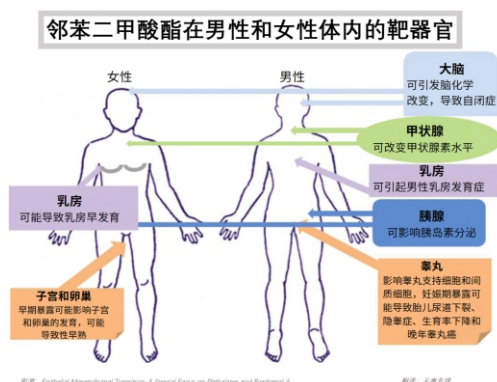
邻苯二甲酸酯在男性和女性体内的靶器官

女性

男性

大脑
可引发脑化学改变，导致自闭症

甲状腺
可改变甲状腺素水平

乳房
可引起男性乳房发育症

乳房
可能导致乳房早发育

胰腺
可影响胰岛素分泌

子宫和卵巢
早期暴露可能影响子宫和卵巢的发育，可能导致性早熟

睾丸
影响睾丸支持细胞和间质细胞，妊娠期暴露可能导致胎儿尿道下裂、隐睾症、生育率下降和晚年睾丸癌

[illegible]